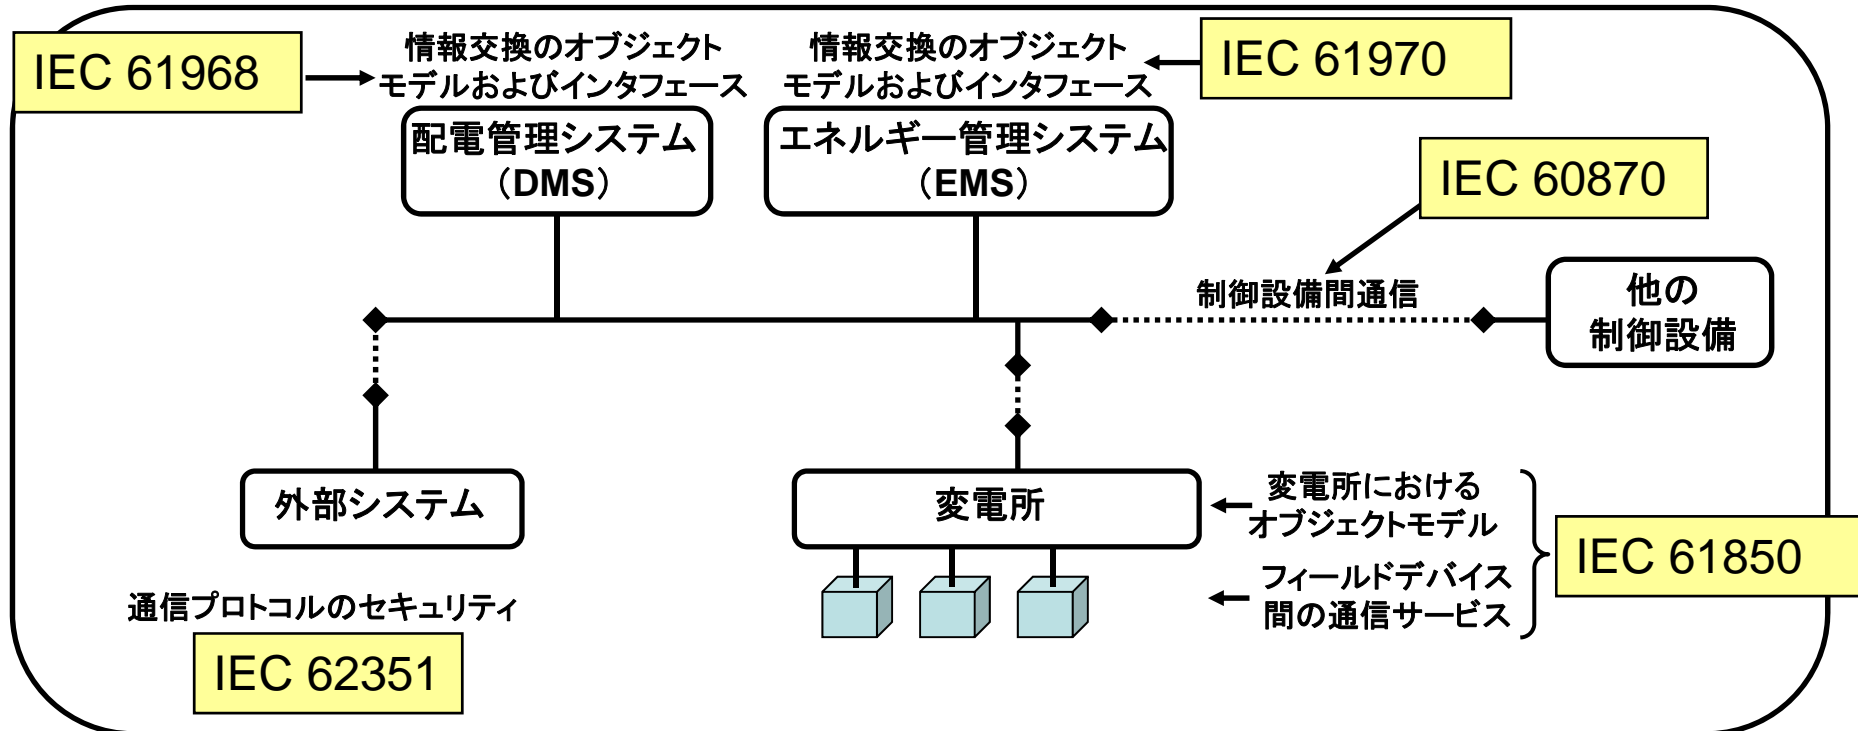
IEC 61968

情報交換のオブジェクトモデルおよびインタフェース

配電管理システム（DMS）

情報交換のオブジェクトモデルおよびインタフェース

IEC 61970

エネルギー管理システム（EMS）

IEC 60870

制御設備間通信

他の制御設備

外部システム

変電所

変電所におけるオブジェクトモデル

フィールドデバイス間の通信サービス

IEC 61850

通信プロトコルのセキュリティ

IEC 62351